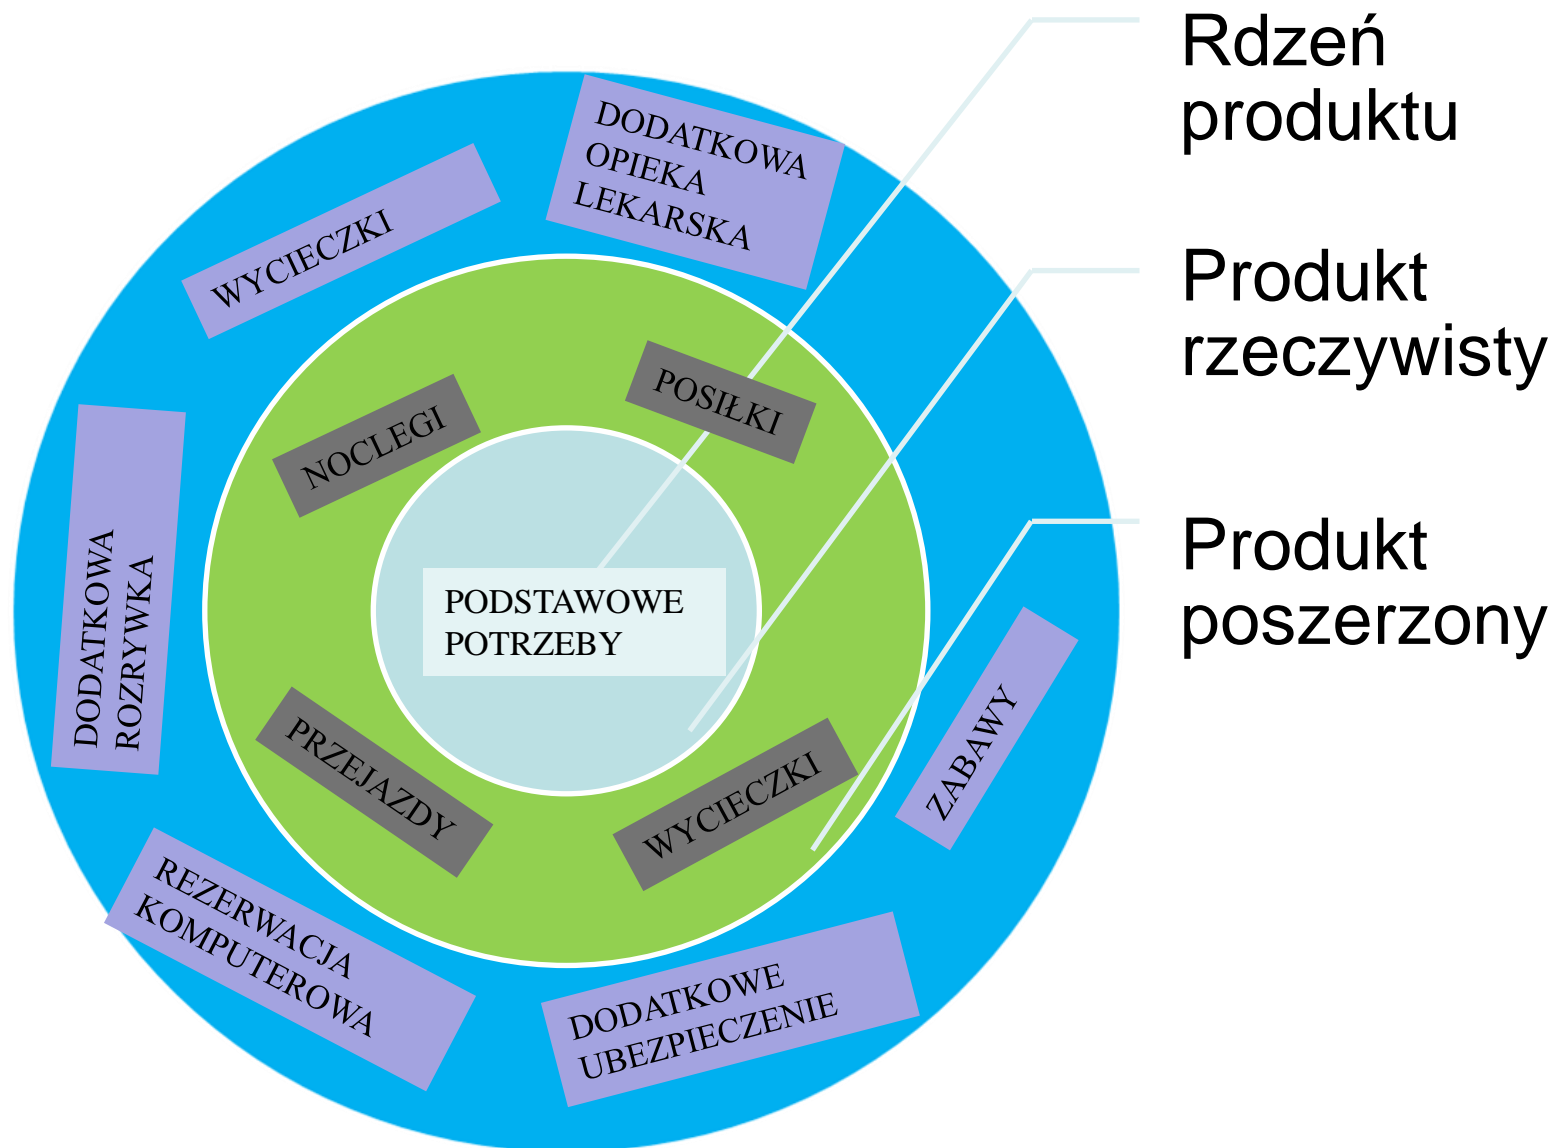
Rdzeń produktu

Produkt rzeczywisty

Produkt poszerzony

WYCIECZKI

DODATKOWA OPIEKA LEKARSKA

DODATKOWA ROZRYWKA

NOCLEGI

POSIŁKI

PODSTAWOWE POTRZEBY

PRZEJAZDY

WYCIECZKI

ZABAWY

REZERWACJA KOMPUTEROWA

DODATKOWE UBEZPIECZENIE